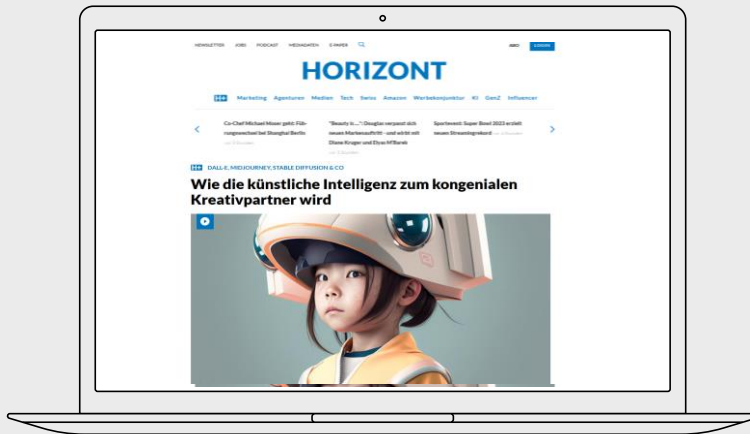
NEWSLETTER JOBS PODCAST MEDIADATEN E-PAPER

ABO LOGIN

HORIZONT

H+ Marketing Agenturen Medien Tech Swiss Amazon Werbekonjunktur KI GenZ Influencer

Co-Chef Michael Moser geht: Führungswechsel bei Shanghai Berlin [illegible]

"Beauty is...": Douglas verpasst sich neuen Markenauftritt - und wirbt mit Diane Kruger und Elyas M'Barek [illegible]

Sportevent: Super Bowl 2023 erzielt neuen Streamingrekord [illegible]

H+ DALL-E, MIDJOURNEY, STABLE DIFFUSION & CO

Wie die künstliche Intelligenz zum kongenialen Kreativpartner wird